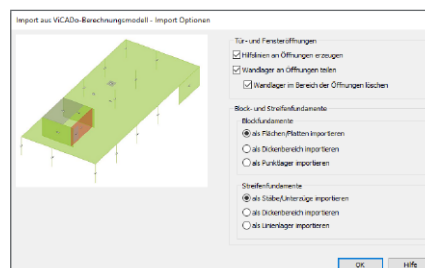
Import aus ViCADo-Berechnungsmodell - Import Optionen

Tür- und Fensteröffnungen

Hilfslinien an Öffnungen erzeugen

Wandlager an Öffnungen teilen

Wandlager im Bereich der Öffnungen löschen

Block- und Streifenfundamente

Blockfundamente

als Flächen/Platten importieren

als Dickenbereich importieren

als Punktlager importieren

Streifenfundamente

als Stäbe/Unterzüge importieren

als Dickenbereich importieren

als Linienlager importieren

OK

Hilfe